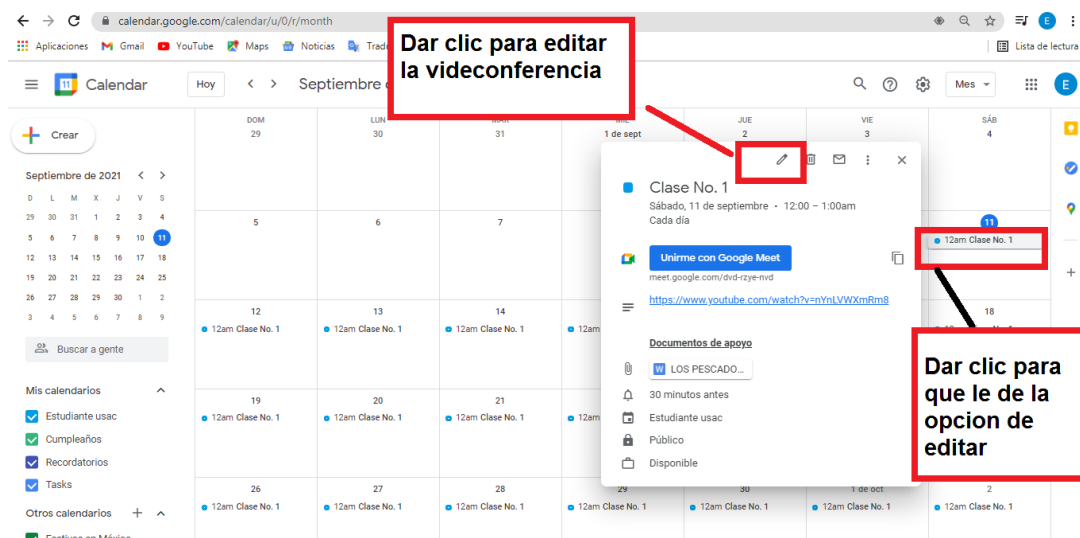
calendar.google.com/calendar/u/0/r/month

Aplicaciones Gmail YouTube Maps Noticias Trad

Lista de lectura

Calendar Hoy Septiembre d Mes E

Dar clic para editar la videoconferencia

Crear

Septiembre de 2021

| D | L | M | X | J | V | S |
|---|---|---|---|---|---|---|
| 29 | 30 | 31 | 1 | 2 | 3 | 4 |
| 5 | 6 | 7 | 8 | 9 | 10 | 11 |
| 12 | 13 | 14 | 15 | 16 | 17 | 18 |
| 19 | 20 | 21 | 22 | 23 | 24 | 25 |
| 26 | 27 | 28 | 29 | 30 | 1 | 2 |
| 3 | 4 | 5 | 6 | 7 | 8 | 9 |

Buscar a gente

Mis calendarios
Estudiante usac
Cumpleaños
Recordatorios
Tasks

Otros calendarios

DOM 29
LUN 30
MAR 31
1 de sept
JUE 2
VIE 3
SÁB 4

5 6 7 11
12am Clase No. 1

12 13 14 18
12am Clase No. 1 12am Clase No. 1 12am Clase No. 1 12am Clase No. 1 12am Clase No. 1

19 20 21
12am Clase No. 1 12am Clase No. 1 12am Clase No. 1 12am Clase No. 1

26 27 28 29 30 1 de oct 2
12am Clase No. 1 12am Clase No. 1 12am Clase No. 1 12am Clase No. 1 12am Clase No. 1 12am Clase No. 1 12am Clase No. 1

Clase No. 1
Sábado, 11 de septiembre • 12:00 – 1:00am
Cada día

Unirme con Google Meet
meet.google.com/dvd-rzye-nvd

https://www.youtube.com/watch?v=nYnLVWXmRm8

Documentos de apoyo

LOS PESCADO...

30 minutos antes
Estudiante usac
Público
Disponible

Dar clic para que le de la opcion de editar